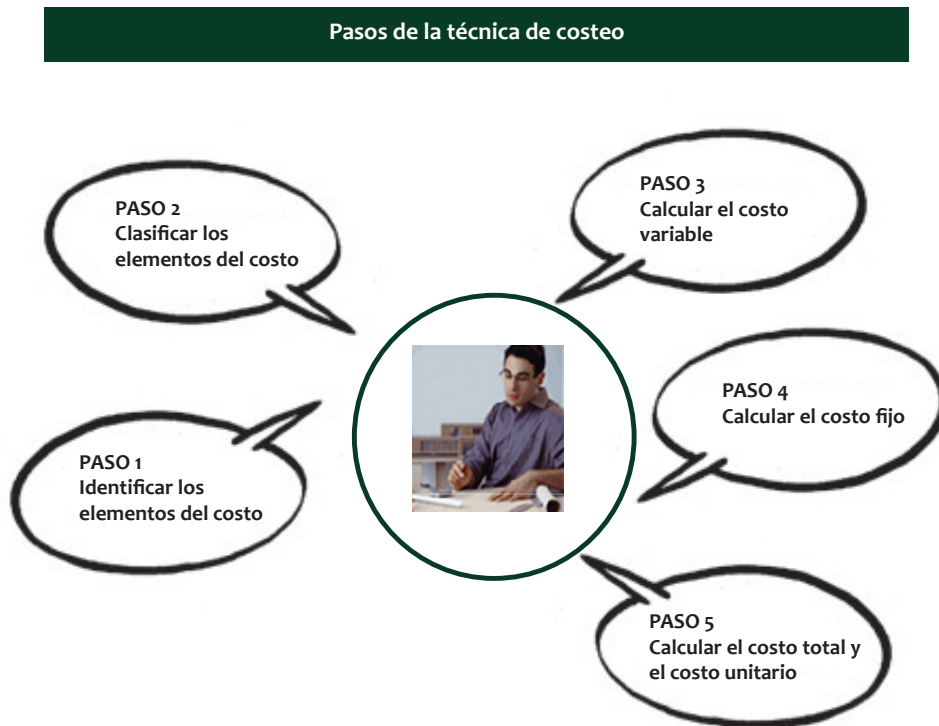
Pasos de la técnica de costeo

PASO 1
Identificar los elementos del costo

PASO 2
Clasificar los elementos del costo

PASO 3
Calcular el costo variable

PASO 4
Calcular el costo fijo

PASO 5
Calcular el costo total y el costo unitario